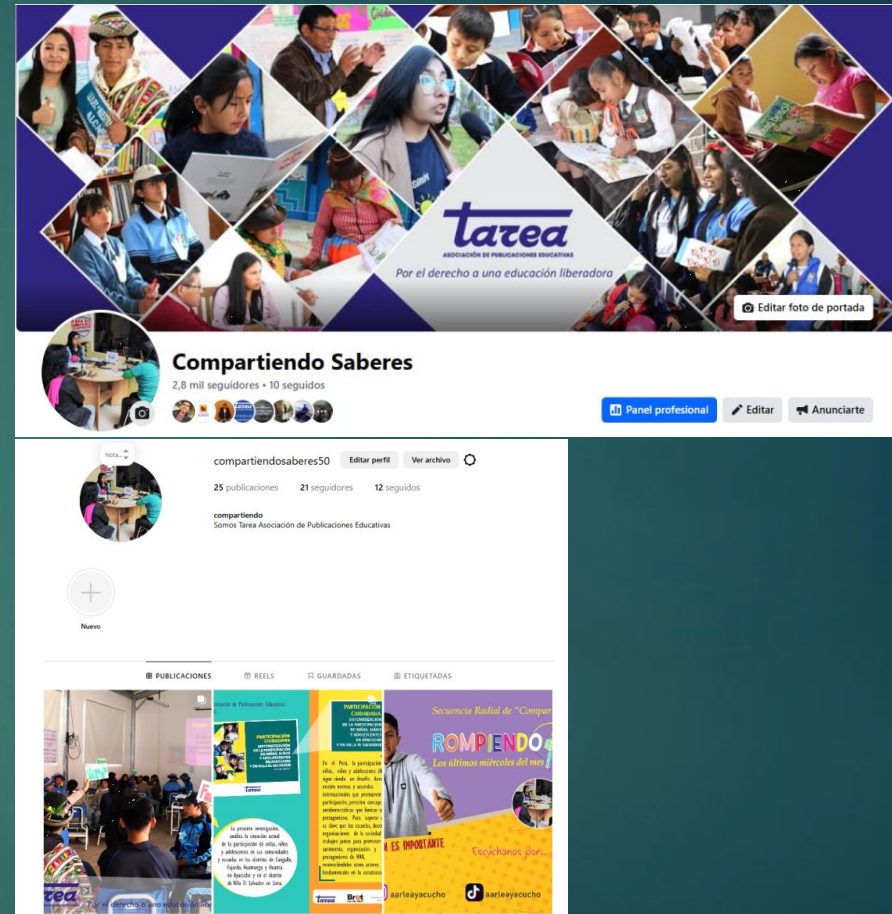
tarea
ASOCIACIÓN DE PUBLICACIONES EDUCATIVAS
Por el derecho a una educación liberadora

Editar foto de portada

Compartiendo Saberes
2,8 mil seguidores • 10 seguidos

Panel profesional
Editar
Anunciarte

Nota...
compartiendosaberes50
Editar perfil
Ver archivo
25 publicaciones
21 seguidores
12 seguidos
compartiendo
Somos Tarea Asociación de Publicaciones Educativas

Nuevo

PUBLICACIONES
REELS
GUARDADAS
ETIQUETADAS

PARTICIPACIÓN CIUDADANA
tarea
Secuencia Radial de "Compar
ROMPIENDO
Los últimos miércoles del mes
ES IMPORTANTE
Escúchanos por...
aarleayacucho
aarleayacucho
tarea
Por el derecho a una educación libe